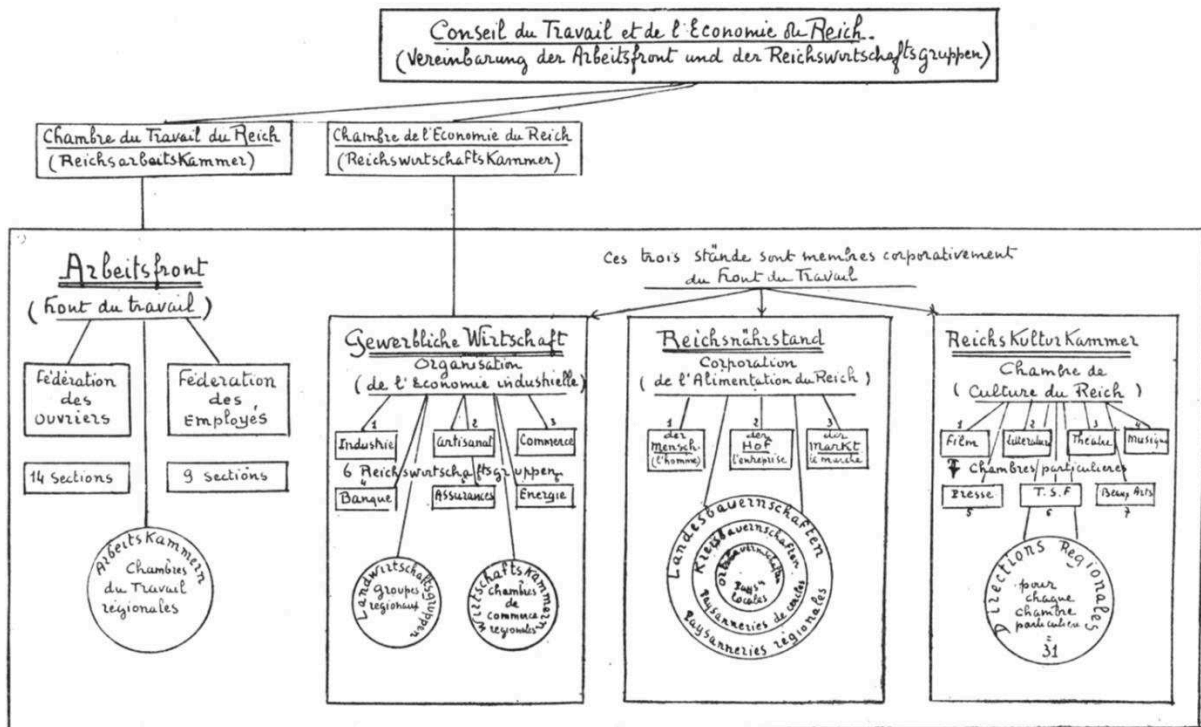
Conseil du Travail et de l'Economie du Reich.
(Vereinbarung der Arbeitsfront und der Reichswirtschaftsgruppen)

Chambre du Travail du Reich
(Reichsarbeitskammer)

Chambre de l'Economie du Reich
(Reichswirtschaftskammer)

Arbeitsfront
(Front du travail)

Fédération des Ouvriers

Fédération des Employés

14 Sections

9 Sections

Arbeitskammern
Chambres du Travail régionales

Ces trois Stände sont membres corporativement du Front du Travail

Gewerbliche Wirtschaft
Organisation
(de l'Economie industrielle)

1 Industrie
2 Artisanat
3 Commerce
6 Reichswirtschaftsgruppen
4 Banque
5 Assurances
6 Energie

Landwirtschaftsgruppen
Groupes régionaux

Wirtschaftskammern
chambres de commerce régionales

Reichsnährstand
Corporation
(de l'Alimentation du Reich)

1 der Mensch (l'homme)
2 der Hof l'entreprise
3 der Markt le marché

Landesbauernschaften
Kreisbauernschaften
Ortsbauernschaften
Pays. locales
Paysanneries de cercles
Paysanneries régionales

ReichsKulturKammer
Chambre de
(Culture du Reich)

1 Film
2 Littérature
3 Théâtre
4 Musique
Chambres particulières
5 Presse
6 T.S.F
7 Beaux Arts

Directions Régionales
pour chaque chambre particulière
= 31